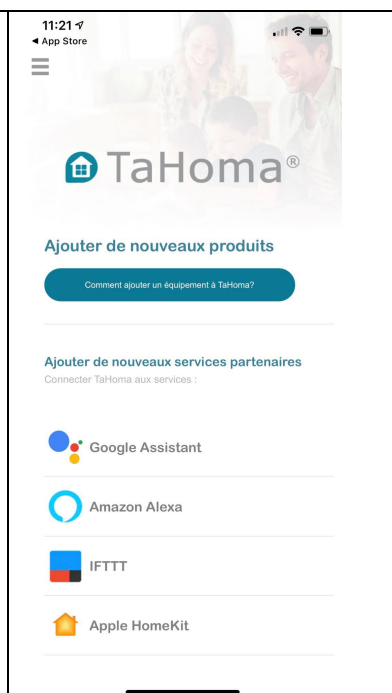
11:21
◀ App Store

TaHoma®

Ajouter de nouveaux produits

Comment ajouter un équipement à TaHoma?

Ajouter de nouveaux services partenaires
Connecter TaHoma aux services :

Google Assistant

Amazon Alexa

IFTTT

Apple HomeKit